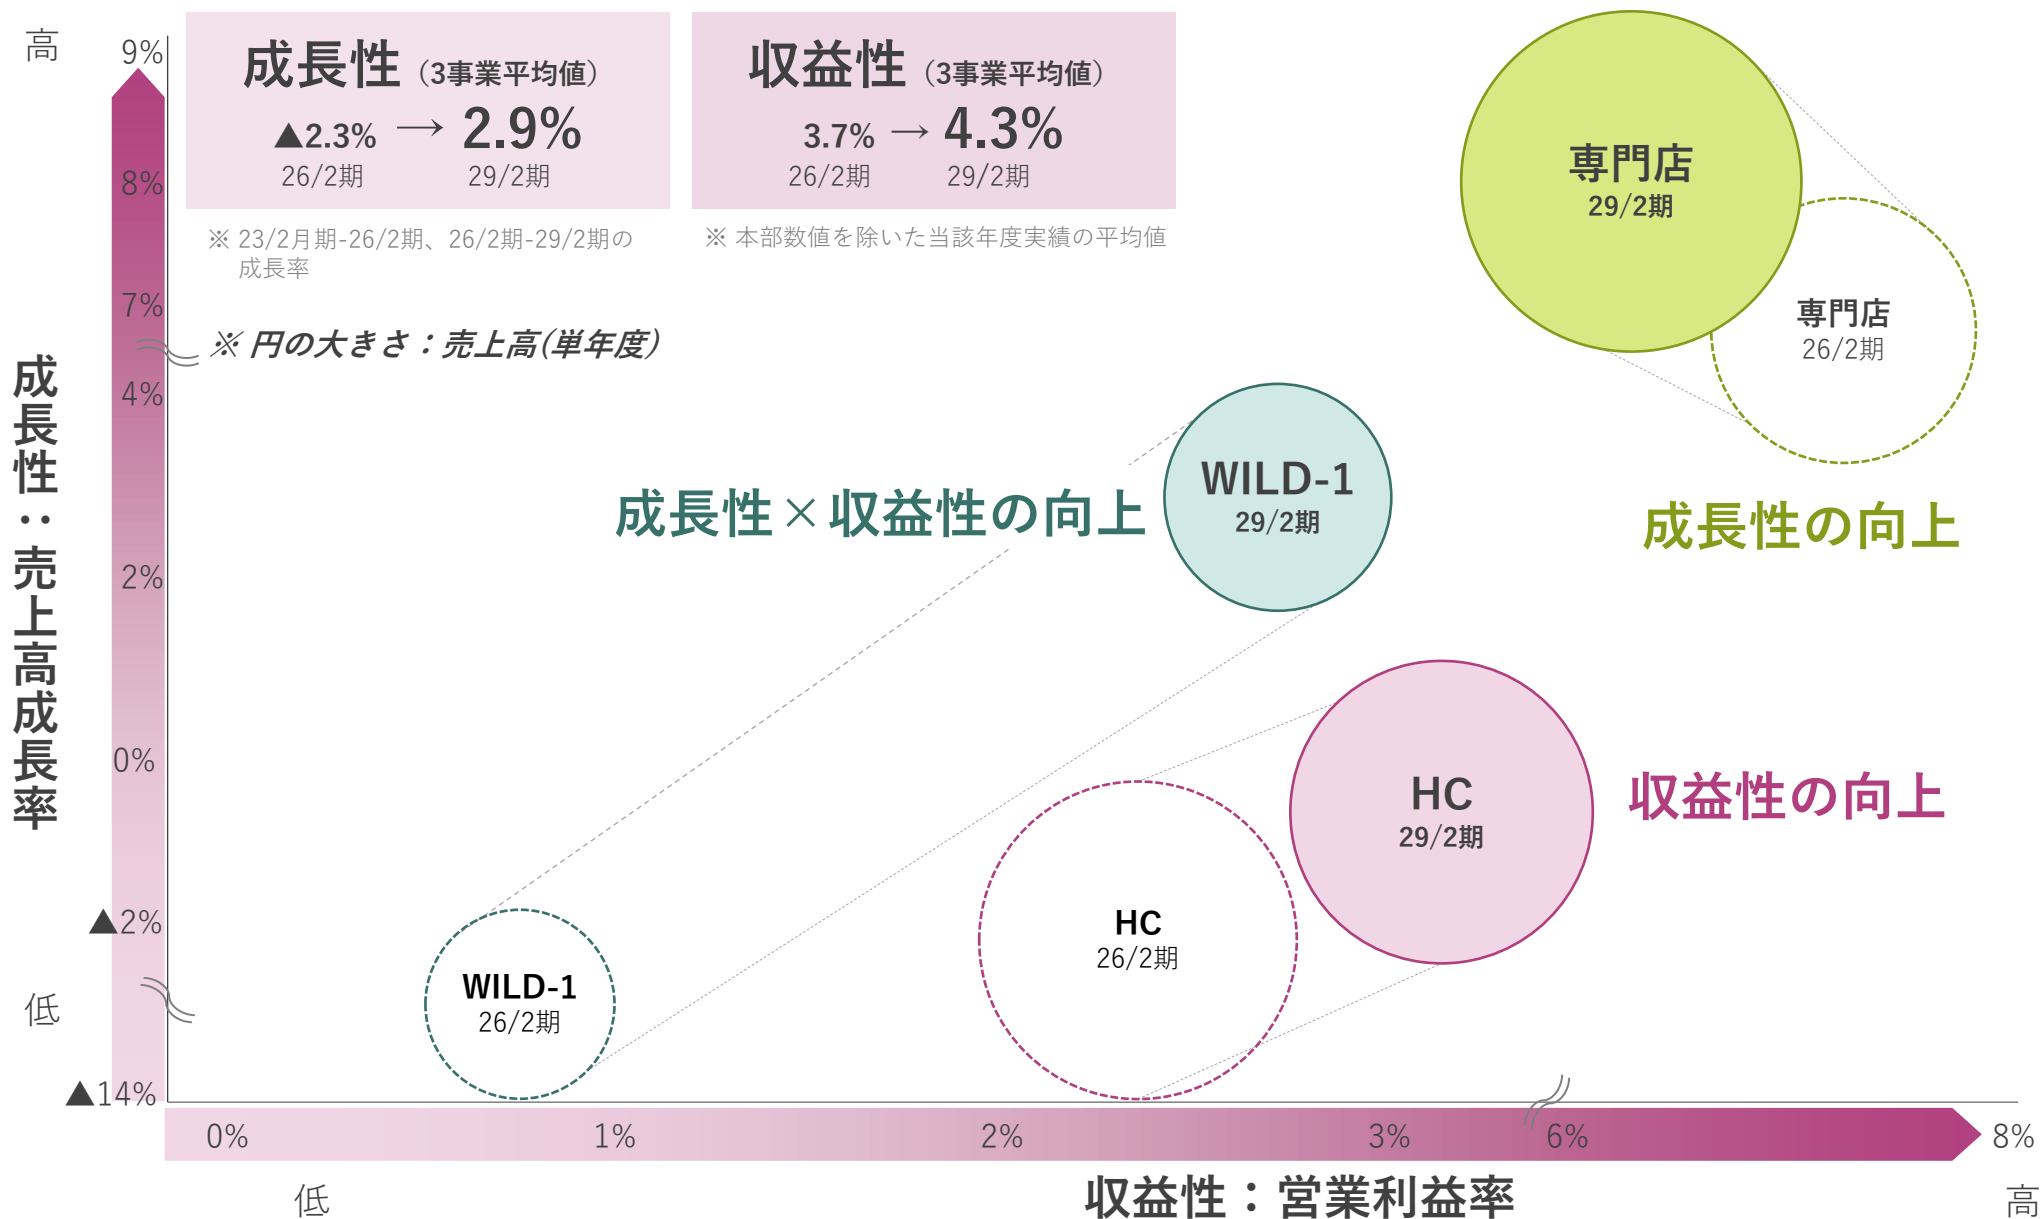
高

9%

8%

7%

4%

2%

0%

▲2%

低

▲14%

成長性：売上高成長率

成長性（3事業平均値）
▲2.3% → 2.9%
26/2期　29/2期

※ 23/2月期-26/2期、26/2期-29/2期の成長率

収益性（3事業平均値）
3.7% → 4.3%
26/2期　29/2期

※ 本部数値を除いた当該年度実績の平均値

※ 円の大きさ：売上高(単年度)

専門店
29/2期

専門店
26/2期

成長性の向上

WILD-1
29/2期

成長性×収益性の向上

HC
29/2期

収益性の向上

HC
26/2期

WILD-1
26/2期

0%　1%　2%　3%　6%　8%

低　収益性：営業利益率　高